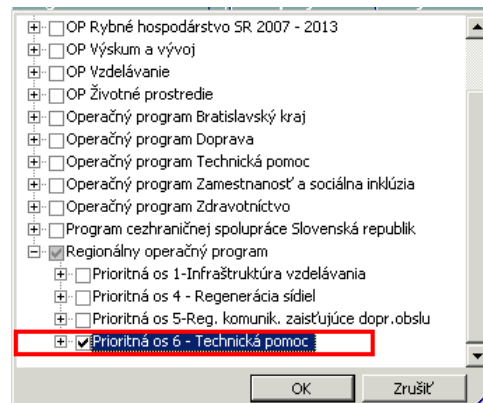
OP Rybné hospodárstvo SR 2007 - 2013
OP Výskum a vývoj
OP Vzdelávanie
OP Životné prostredie
Operačný program Bratislavský kraj
Operačný program Doprava
Operačný program Technická pomoc
Operačný program Zamestnanosť a sociálna inklúzia
Operačný program Zdravotníctvo
Program cezhraničnej spolupráce Slovenská republik
Regionálny operačný program
Prioritná os 1-Infraštruktúra vzdelávania
Prioritná os 4 - Regenerácia sídiel
Prioritná os 5-Reg. komunik. zaisťujúce dopr.obslu
Prioritná os 6 - Technická pomoc

OK
Zrušiť